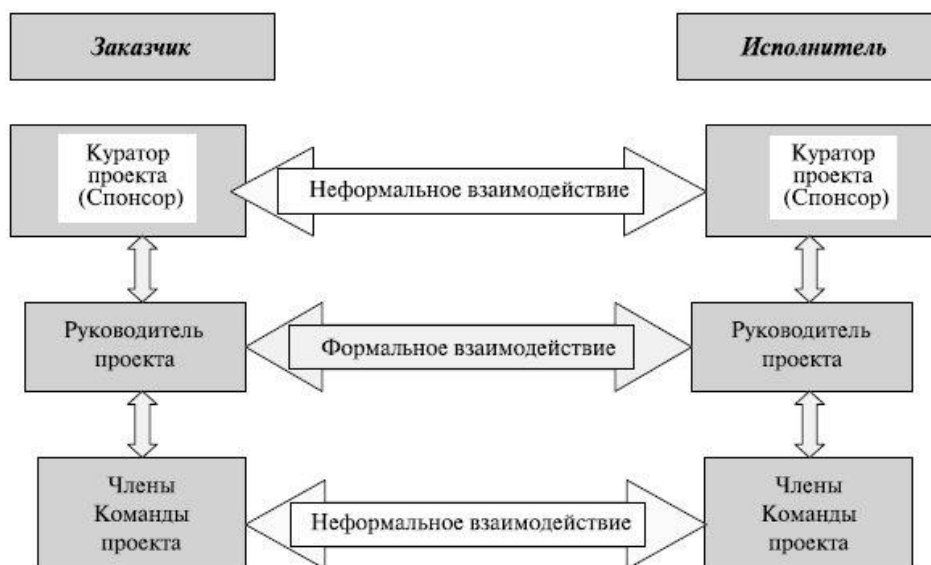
Заказчик

Исполнитель

Куратор проекта (Спонсор)

Неформальное взаимодействие

Куратор проекта (Спонсор)

Руководитель проекта

Формальное взаимодействие

Руководитель проекта

Члены Команды проекта

Неформальное взаимодействие

Члены Команды проекта